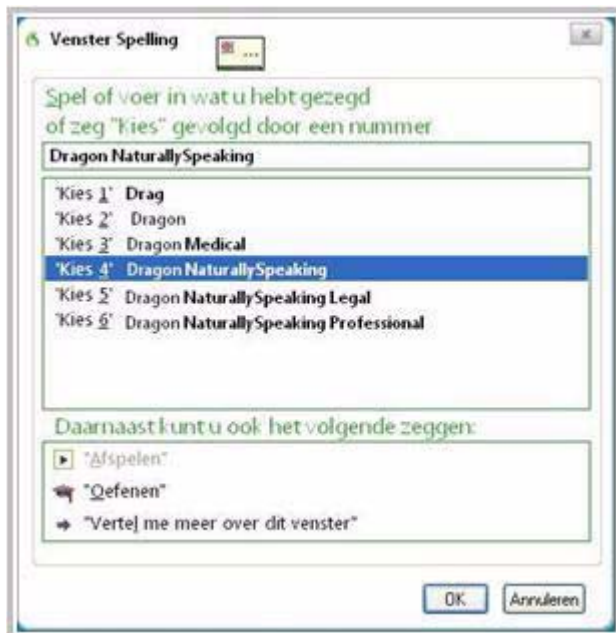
Venster Spelling

Spel of voer in wat u hebt gezegd of zeg "Kies" gevolgd door een nummer

Dragon NaturallySpeaking

'Kies 1' Drag
'Kies 2' Dragon
'Kies 3' Dragon Medical
'Kies 4' Dragon NaturallySpeaking
'Kies 5' Dragon NaturallySpeaking Legal
'Kies 6' Dragon NaturallySpeaking Professional

Daarnaast kunt u ook het volgende zeggen:

"Afspelen"
"Oefenen"
"Vertel me meer over dit venster"

OK Annuleren